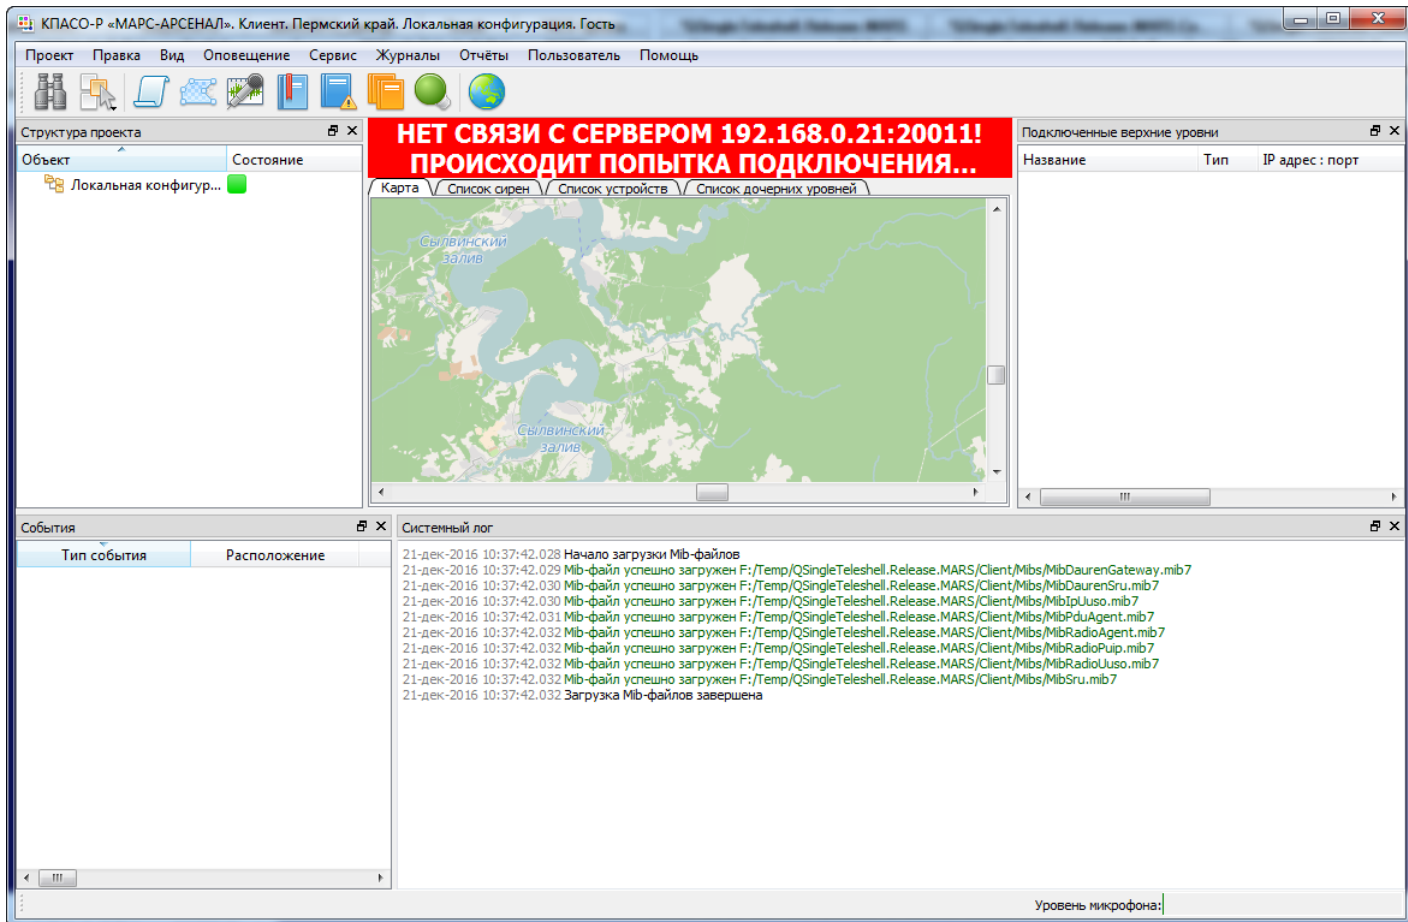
КПАСО-Р «МАРС-АРСЕНАЛ». Клиент. Пермский край. Локальная конфигурация. Гость

Проект Правка Вид Оповещение Сервис Журналы Отчёты Пользователь Помощь

Структура проекта

| Объект | Состояние |
|---|---|
| Локальная конфигур... | |

НЕТ СВЯЗИ С СЕРВЕРОМ 192.168.0.21:20011!
ПРОИСХОДИТ ПОПЫТКА ПОДКЛЮЧЕНИЯ...

Карта | Список сирен | Список устройств | Список дочерних уровней

Сылвинский залив

Сылвинский залив

Подключенные верхние уровни

| Название | Тип | IP адрес : порт |
|---|---|---|

События

| Тип события | Расположение |
|---|---|

Системный лог

21-дек-2016 10:37:42.028 Начало загрузки Mib-файлов
21-дек-2016 10:37:42.029 Mib-файл успешно загружен F:/Temp/QSingleTeleshell.Release.MARS/Client/Mibs/MibDaurenGateway.mib7
21-дек-2016 10:37:42.030 Mib-файл успешно загружен F:/Temp/QSingleTeleshell.Release.MARS/Client/Mibs/MibDaurenSru.mib7
21-дек-2016 10:37:42.030 Mib-файл успешно загружен F:/Temp/QSingleTeleshell.Release.MARS/Client/Mibs/MibIpUuso.mib7
21-дек-2016 10:37:42.031 Mib-файл успешно загружен F:/Temp/QSingleTeleshell.Release.MARS/Client/Mibs/MibPduAgent.mib7
21-дек-2016 10:37:42.032 Mib-файл успешно загружен F:/Temp/QSingleTeleshell.Release.MARS/Client/Mibs/MibRadioAgent.mib7
21-дек-2016 10:37:42.032 Mib-файл успешно загружен F:/Temp/QSingleTeleshell.Release.MARS/Client/Mibs/MibRadioPuip.mib7
21-дек-2016 10:37:42.032 Mib-файл успешно загружен F:/Temp/QSingleTeleshell.Release.MARS/Client/Mibs/MibRadioUuso.mib7
21-дек-2016 10:37:42.032 Mib-файл успешно загружен F:/Temp/QSingleTeleshell.Release.MARS/Client/Mibs/MibSru.mib7
21-дек-2016 10:37:42.032 Загрузка Mib-файлов завершена

Уровень микрофона: